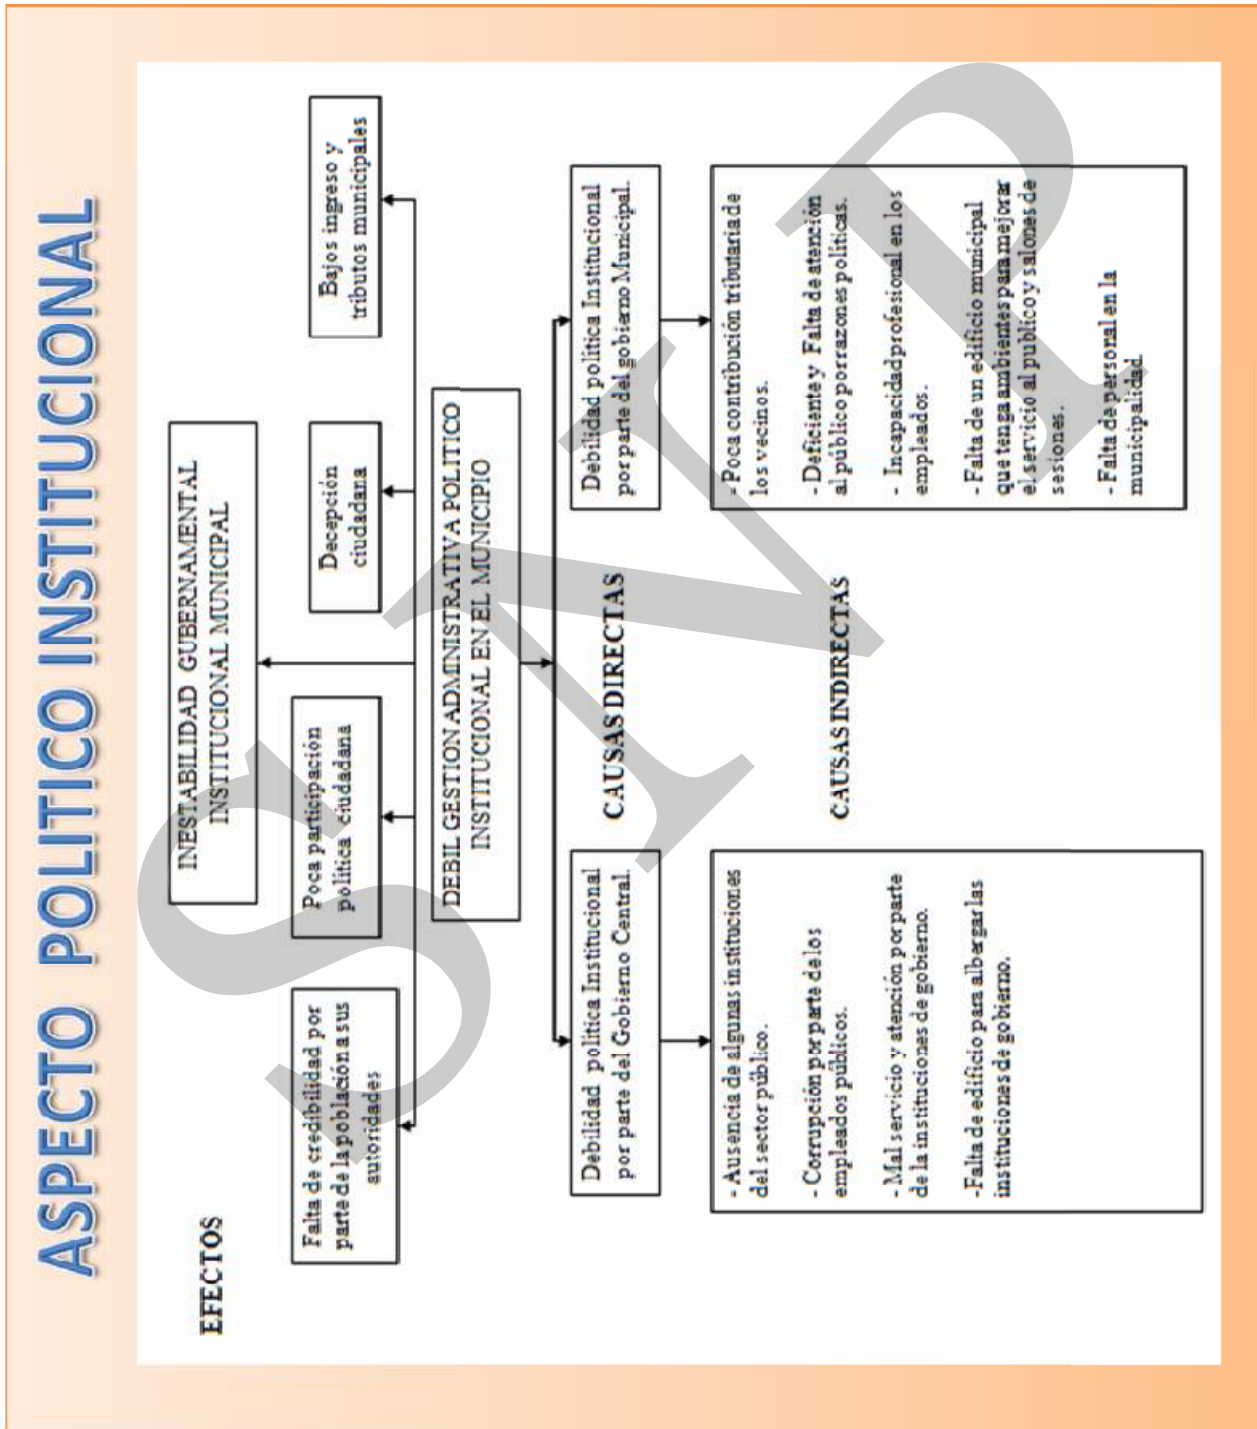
ASPECTO POLITICO INSTITUCIONAL

EFECTOS

Falta de credibilidad por parte de la población a sus autoridades

Poca participación política ciudadana

INESTABILIDAD GUBERNAMENTAL INSTITUCIONAL MUNICIPAL

Decepción ciudadana

Bajos ingreso y tributos municipales

DEBIL GESTION ADMINISTRATIVA POLITICO INSTITUCIONAL EN EL MUNICIPIO

CAUSAS DIRECTAS

Debilidad política Institucional por parte del Gobierno Central.

Debilidad política Institucional por parte del gobierno Municipal.

CAUSAS INDIRECTAS

- Ausencia de algunas instituciones del sector público.

- Corrupción por parte de los empleados públicos.

- Mal servicio y atención por parte de la instituciones de gobierno.

-Falta de edificio para albergar las instituciones de gobierno.

- Poca contribución tributaria de los vecinos.

- Deficiente y Falta de atención al público por razones políticas.

- Incapacidad profesional en los empleados.

- Falta de un edificio municipal que tenga ambientes para mejorar el servicio al público y salones de sesiones.

- Falta de personal en la municipalidad

SNP